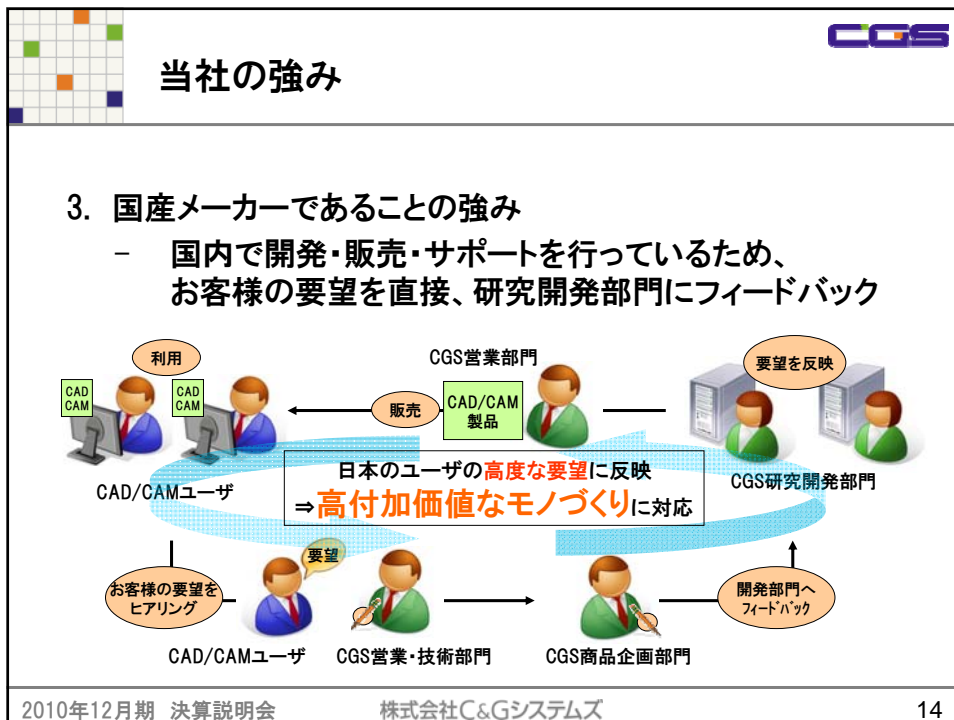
CGS

当社の強み

3. 国産メーカーであることの強み
– 国内で開発・販売・サポートを行っているため、お客様の要望を直接、研究開発部門にフィードバック

利用

CAD CAM

CAD CAM

CGS営業部門

要望を反映

販売

CAD/CAM 製品

日本のユーザの高度な要望に反映
⇒高付加価値なモノづくりに対応

CAD/CAMユーザ

CGS研究開発部門

要望

お客様の要望をヒアリング

開発部門へ フィードバック

CAD/CAMユーザ

CGS営業・技術部門

CGS商品企画部門

2010年12月期 決算説明会

株式会社C&Gシステムズ

14